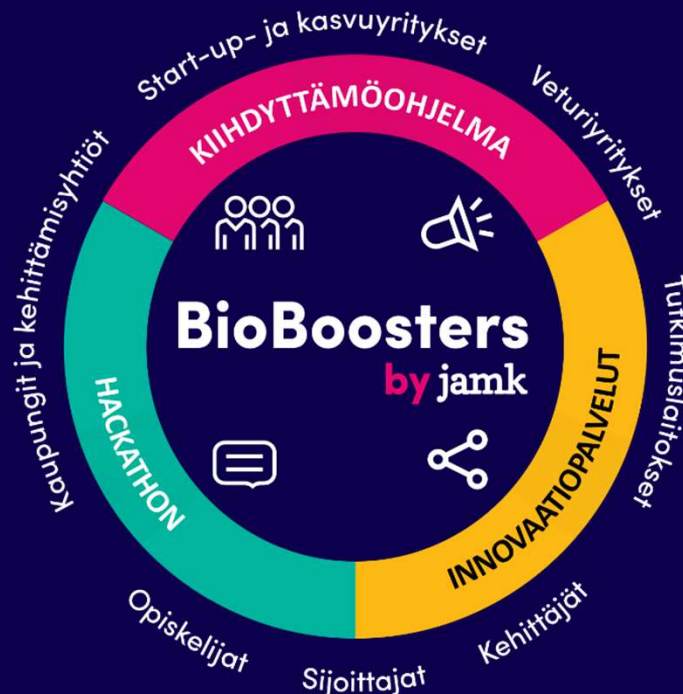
Start-up- ja kasvuyritykset

Veturiyritykset

Tutkimuslaitokset

Kehittäjät

Sijoittajat

Opiskelijat

Kaupungit ja kehittämisyhtiöt

KIIHDYTTÄMÖOHJELMA

HACKATHON

INNOVAATIOPALVELUT

BioBoosters
by jamk